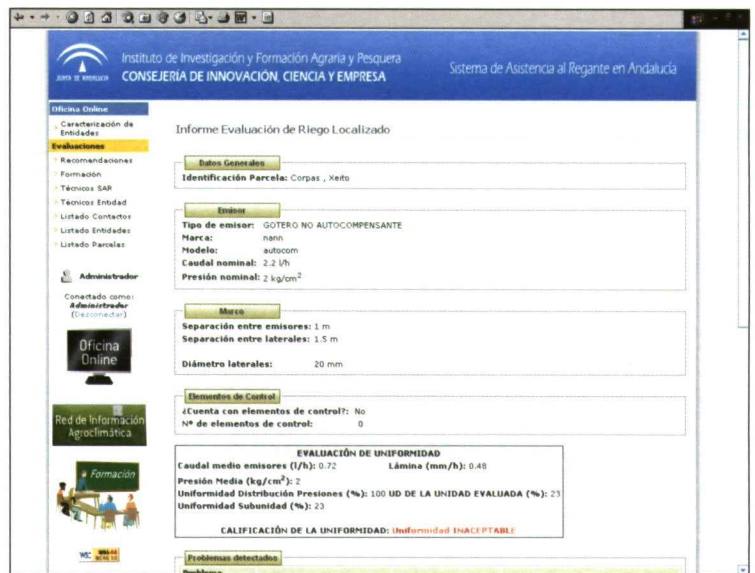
JUNTA DE ANDALUCIA

Instituto de Investigación y Formación Agraria y Pesquera
CONSEJERÍA DE INNOVACIÓN, CIENCIA Y EMPRESA

Sistema de Asistencia al Regante en Andalucía

Oficina Online
Caracterización de Entidades
Evaluaciones
Recomendaciones
Formación
Técnicos SAR
Técnicos Entidad
Listado Contactos
Listado Entidades
Listado Parcelas

Administrador

Conectado como: Administrador
(Desconectar)

Oficina Online

Red de Información Agroclimática

Formación

Informe Evaluación de Riego Localizado

Datos Generales
Identificación Parcela: Corpas , Xeito

Emisor
Tipo de emisor: GOTERO NO AUTOCOMPENSANTE
Marca: nann
Modelo: autocom
Caudal nominal: 2.2 l/h
Presión nominal: 2 kg/cm$^2$

Marco
Separación entre emisores: 1 m
Separación entre laterales: 1.5 m

Diámetro laterales: 20 mm

Elementos de Control
¿Cuenta con elementos de control?: No
Nº de elementos de control: 0

EVALUACIÓN DE UNIFORMIDAD
Caudal medio emisores (l/h): 0.72
Lámina (mm/h): 0.48
Presión Media (kg/cm$^2$): 2
Uniformidad Distribución Presiones (%): 100 UD DE LA UNIDAD EVALUADA (%): 23
Uniformidad Subunidad (%): 23

CALIFICACIÓN DE LA UNIFORMIDAD: Uniformidad INACEPTABLE

Problemas detectados
Problema